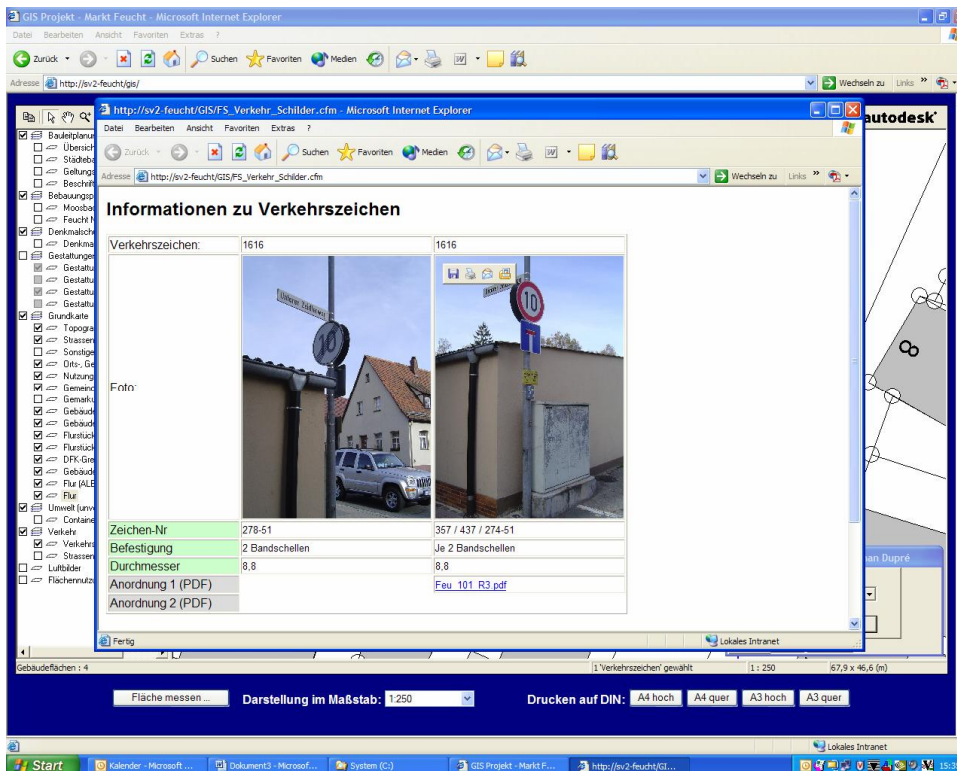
GIS Projekt - Markt Feucht - Microsoft Internet Explorer
Datei Bearbeiten Ansicht Favoriten Extras ?
Zurück Suchen Favoriten Medien
Adresse http://sv2-feucht/gis/
Wechseln zu Links
autodesk

http://sv2-feucht/GIS/FS_Verkehr_Schilder.cfm - Microsoft Internet Explorer
Datei Bearbeiten Ansicht Favoriten Extras ?
Zurück Suchen Favoriten Medien
Adresse http://sv2-feucht/GIS/FS_Verkehr_Schilder.cfm
Wechseln zu Links

Informationen zu Verkehrszeichen

| Verkehrszeichen: | 1616 | 1616 |
|---|---|---|
| Foto: | | |
| Zeichen-Nr | 278-51 | 357 / 437 / 274-51 |
| Befestigung | 2 Bandschellen | Je 2 Bandschellen |
| Durchmesser | 8,8 | 8,8 |
| Anordnung 1 (PDF) | | Feu_101_R3.pdf |
| Anordnung 2 (PDF) | | |

Fertig
Lokales Intranet

Bauleitplanu
Übersich
Städteba
Geltungs
Beschrift
Bebauungsp
Moosba
Feucht N
Denkmalsch
Denkma
Gestattunger
Gestattu
Gestattu
Gestattu
Gestattu
Grundkarte
Topogra
Strassen
Sonstige
Orts-, Ge
Nutzung
Gemeinc
Gemarku
Gebäude
Gebäude
Flurstück
Flurstück
DFK-Gre
Gebäude
Flur (ALB
Flur
Umwelt (unv
Containe
Verkehr
Verkehrs
Strassen
Luftbilder
Flächennutz

an Dupré

Gebäudeflächen : 4
1 'Verkehrszeichen' gewählt
1 : 250
67,9 x 46,6 (m)

Fläche messen ...
Darstellung im Maßstab: 1:250
Drucken auf DIN: A4 hoch A4 quer A3 hoch A3 quer

Lokales Intranet
Start Kalender - Microsoft ... Dokument3 - Microsof... System (C:) GIS Projekt - Markt F... http://sv2-feucht/GI... 15:3